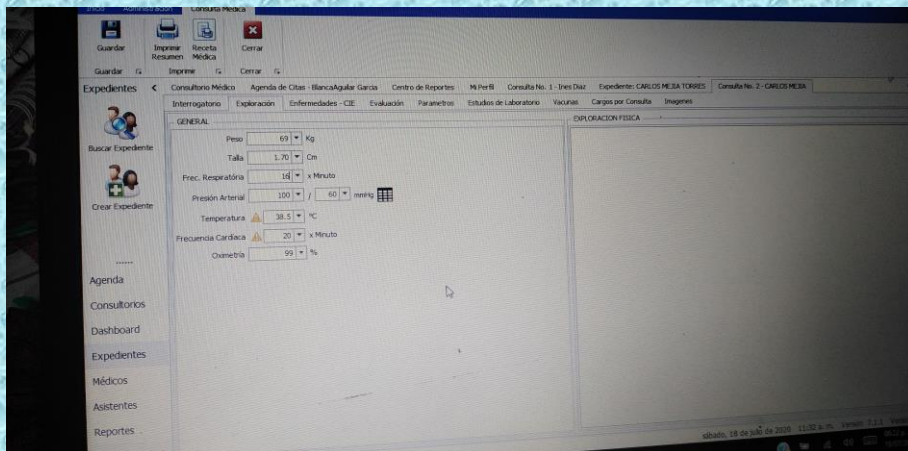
Inicio Administración Consulta Médica

Guardar
Imprimir Resumen
Receta Médica
Cerrar
Guardar
Imprimir
Cerrar

Expedientes

Buscar Expediente

Crear Expediente

Agenda
Consultorios
Dashboard
Expedientes
Médicos
Asistentes
Reportes

Consultorio Médico | Agenda de Citas - BlancaAguilar Garcia | Centro de Reportes | Mi Perfil | Consulta No. 1 - Ines Diaz | Expediente: CARLOS MEJIA TORRES | Consulta No. 2 - CARLOS MEJIA

Interrogatorio | Exploración | Enfermedades - CIE | Evaluación | Parametros | Estudios de Laboratorio | Vacunas | Cargos por Consulta | Imagenes

GENERAL

Peso 69 Kg
Talla 1.70 Cm
Frec. Respiratoria 16 x Minuto
Presión Arterial 100 / 60 mmHg
Temperatura 38.5 °C
Frecuencia Cardiaca 20 x Minuto
Oximetria 99 %

EXPLORACION FISICA

sábado, 18 de julio de 2020 11:52 a. m. Versión: 2.1.1 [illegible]